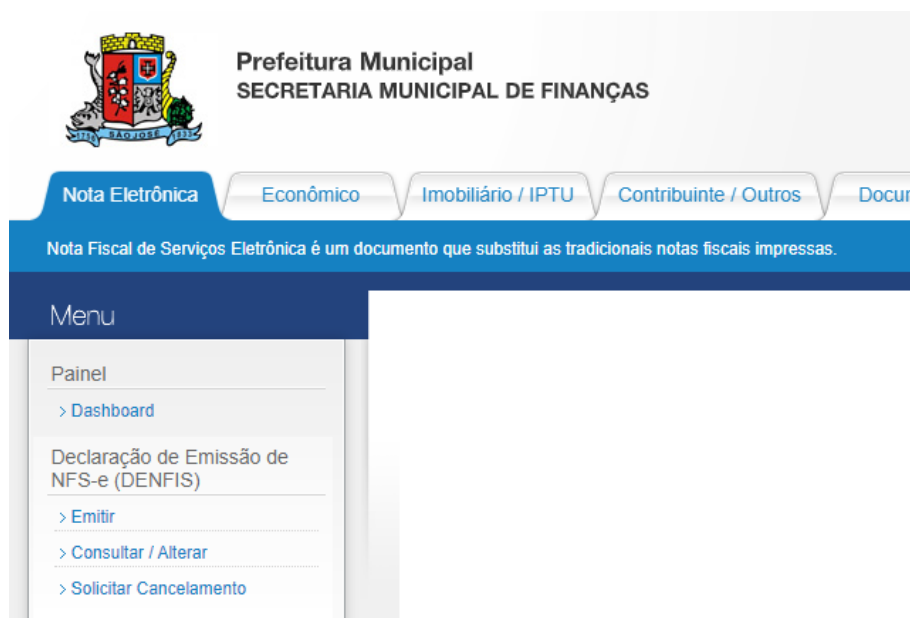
1750 SÃO JOSÉ 1833

Prefeitura Municipal
SECRETARIA MUNICIPAL DE FINANÇAS

Nota Eletrônica
Econômico
Imobiliário / IPTU
Contribuinte / Outros
Docu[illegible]

Nota Fiscal de Serviços Eletrônica é um documento que substitui as tradicionais notas fiscais impressas.

Menu

Painel
> Dashboard

Declaração de Emissão de NFS-e (DENFIS)
> Emitir
> Consultar / Alterar
> Solicitar Cancelamento